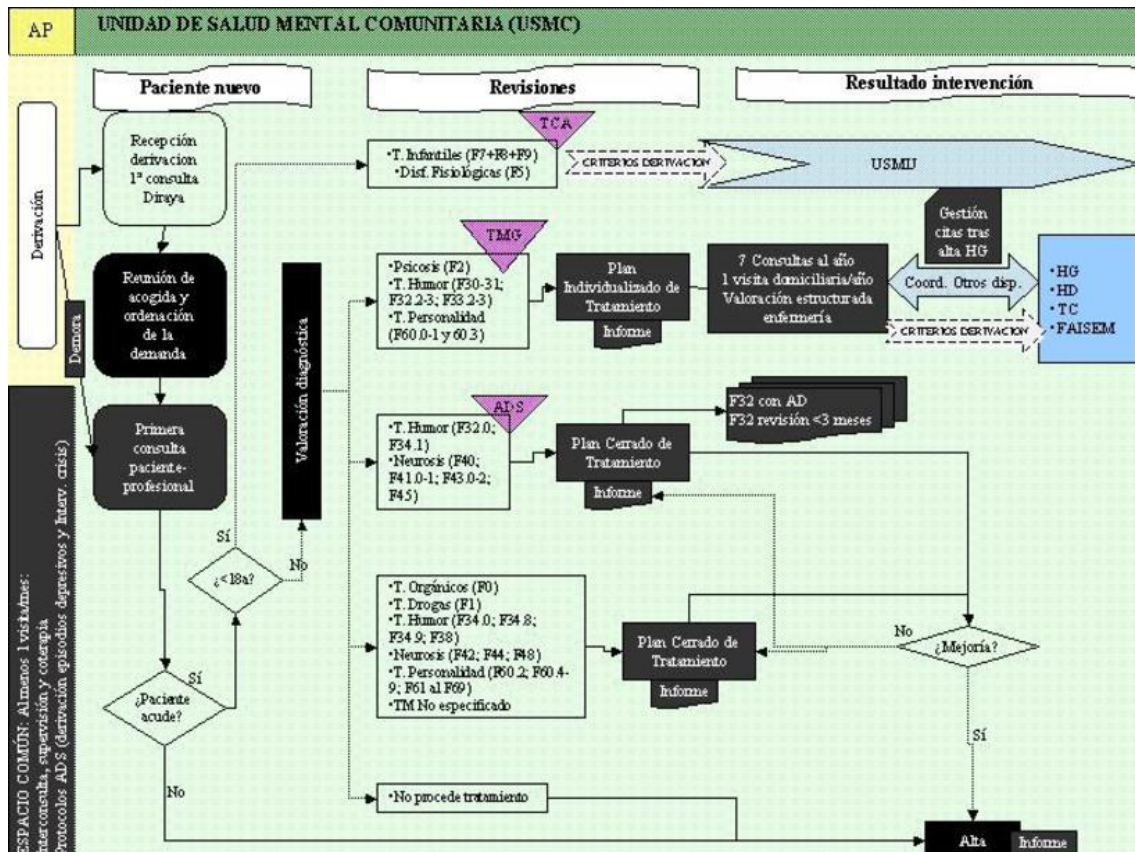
AP

UNIDAD DE SALUD MENTAL COMUNITARIA (USMC)

Paciente nuevo

Revisiones

Resultado intervención

Derivación

Recepción derivacion 1ª consulta Diraya

TCA

•T. Infantiles (F7+F8+F9)
•Disf. Fisiológicas (F5)

CRITERIOS DERIVACION

USMIJ

Gestión citas tras alta HG

TMG

Reunión de acogida y ordenación de la demanda

Demora

Valoración diagnóstica

•Psicosis (F2)
•T. Humor (F30-31; F32.2-3; F33.2-3)
•T. Personalidad (F60.0-1 y 60.3)

Plan Individualizado de Tratamiento

Informe

7 Consultas al año
1 visita domiciliaria/año
Valoración estructurada enfermería

Coord. Otros disp.

CRITERIOS DERIVACION

•HG
•HD
•TC
•FAISEM

ADS

F32 con AD
F32 revisión <3 meses

Primera consulta paciente-profesional

•T. Humor (F32.0; F34.1)
•Neurosis (F40; F41.0-1; F43.0-2; F45)

Plan Cerrado de Tratamiento

Informe

Sí

¿<18a?

No

•T. Orgánicos (F0)
•T. Drogas (F1)
•T. Humor (F34.0; F34.8; F34.9; F38)
•Neurosis (F42; F44; F48)
•T. Personalidad (F60.2; F60.4-9; F61 al F69)
•TM No especificado

Plan Cerrado de Tratamiento

Informe

No

¿Mejoría?

Sí

¿Paciente acude?

Sí

No

•No procede tratamiento

Alta

Informe

ESPACIO COMÚN: Almenos 1 visita/mes:
Interconsulta, supervisión y coterapia
Protocolos ADS (derivación episodios depresivos y Interv. crisis)